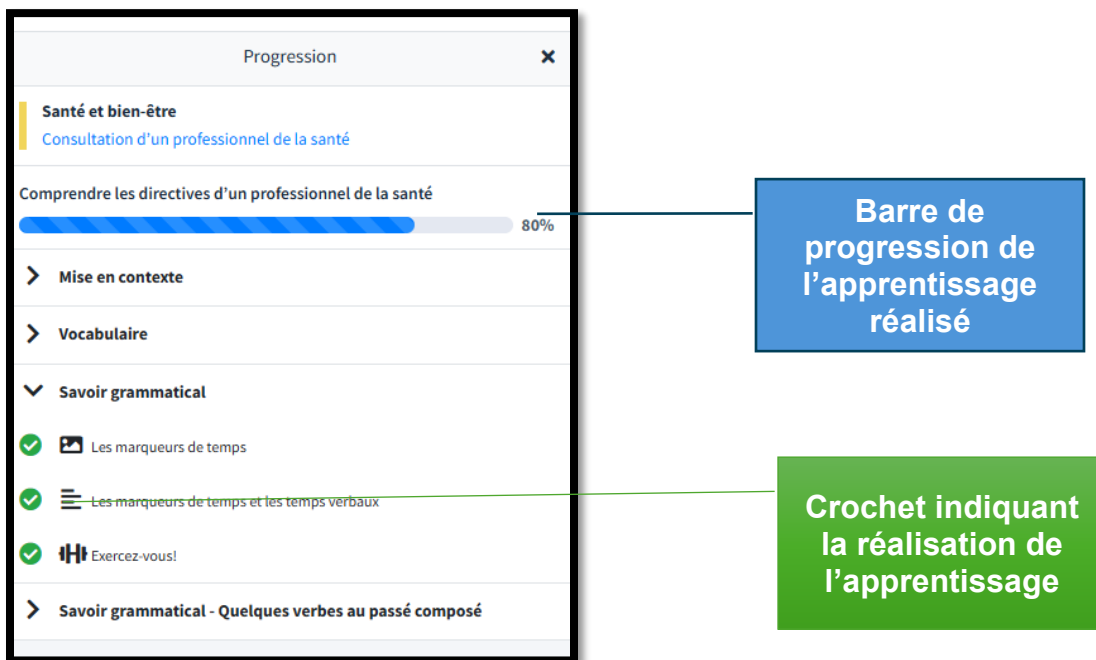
Progression

Santé et bien-être
Consultation d'un professionnel de la santé

Comprendre les directives d'un professionnel de la santé
80%

Mise en contexte

Vocabulaire

Savoir grammatical

Les marqueurs de temps

Les marqueurs de temps et les temps verbaux

Exercez-vous!

Savoir grammatical - Quelques verbes au passé composé

Barre de progression de l'apprentissage réalisé

Crochet indiquant la réalisation de l'apprentissage